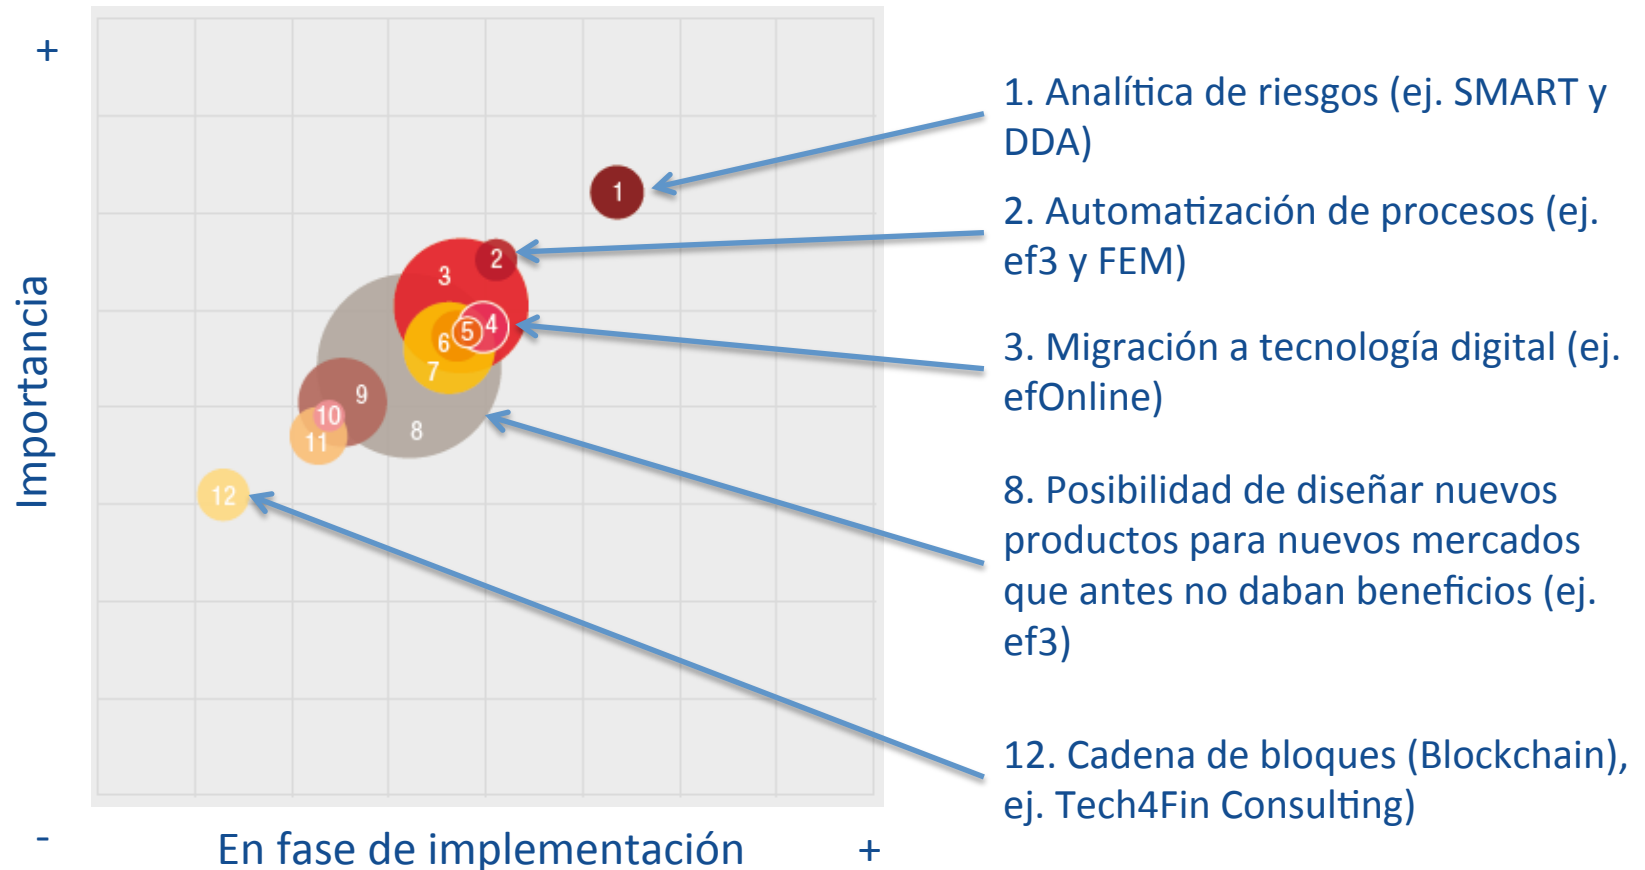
+

Importancia

-

En fase de implementación

+

1

2

3

4

5

6

7

8

9

10

11

12

1. Analítica de riesgos (ej. SMART y DDA)

2. Automatización de procesos (ej. ef3 y FEM)

3. Migración a tecnología digital (ej. efOnline)

8. Posibilidad de diseñar nuevos productos para nuevos mercados que antes no daban beneficios (ej. ef3)

12. Cadena de bloques (Blockchain), ej. Tech4Fin Consulting)